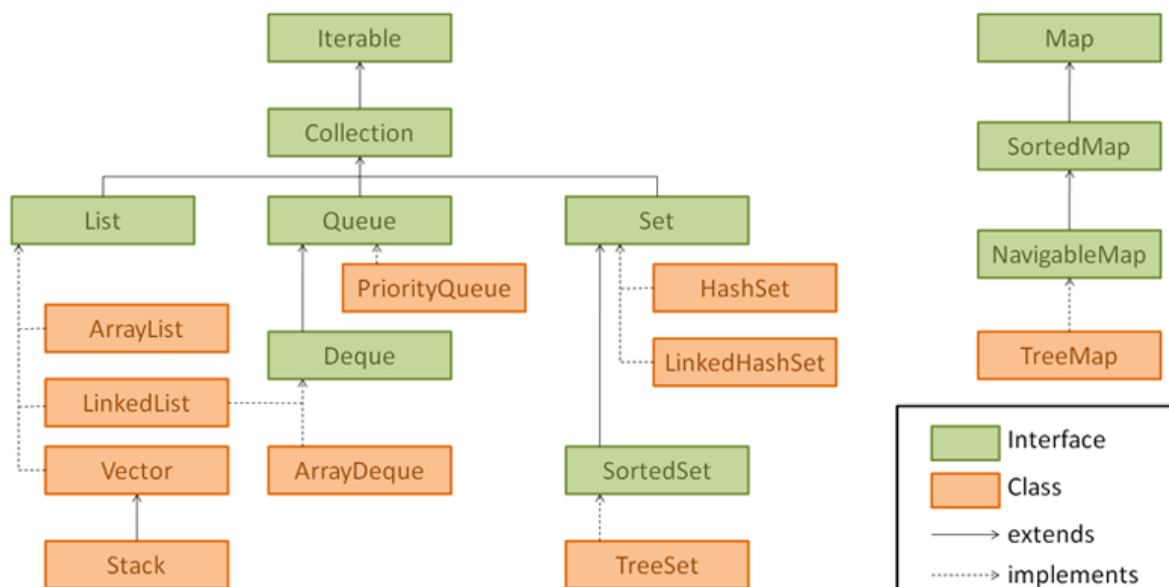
Iterable

Collection

List

Queue

Set

PriorityQueue

HashSet

ArrayList

Deque

LinkedHashSet

LinkedList

Vector

ArrayDeque

SortedSet

Stack

TreeSet

Map

SortedMap

NavigableMap

TreeMap

Interface
Class
extends
implements